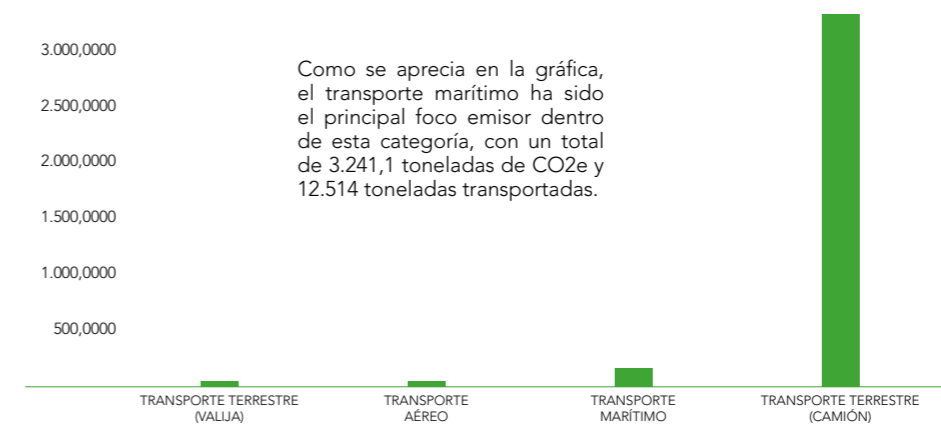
3.000,0000

2.500,0000

2.000,0000

1.500,0000

1.000,0000

500,0000

Como se aprecia en la gráfica, el transporte marítimo ha sido el principal foco emisor dentro de esta categoría, con un total de 3.241,1 toneladas de CO2e y 12.514 toneladas transportadas.

TRANSPORTE TERRESTRE (VALIJA)

TRANSPORTE AÉREO

TRANSPORTE MARÍTIMO

TRANSPORTE TERRESTRE (CAMIÓN)